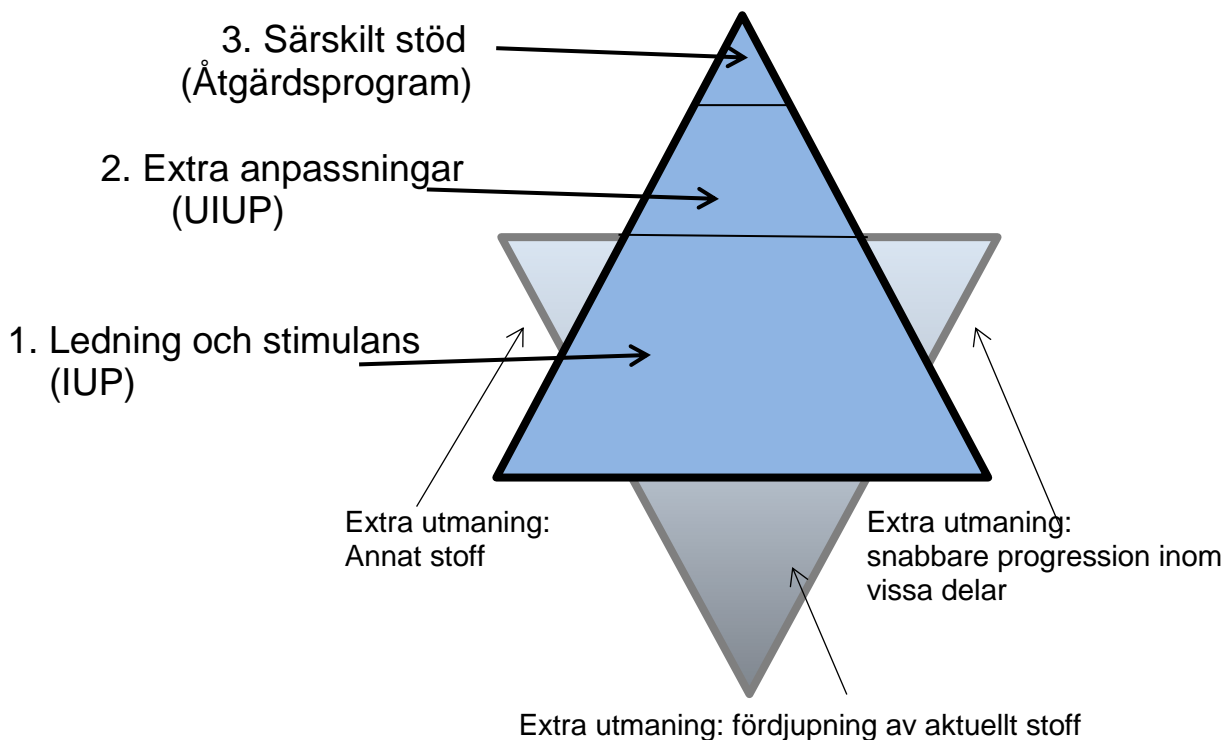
3. Särskilt stöd
(Åtgärdsprogram)

2. Extra anpassningar
(UIUP)

1. Ledning och stimulans
(IUP)

Extra utmaning:
Annat stoff

Extra utmaning:
snabbare progression inom vissa delar

Extra utmaning: fördjupning av aktuellt stoff